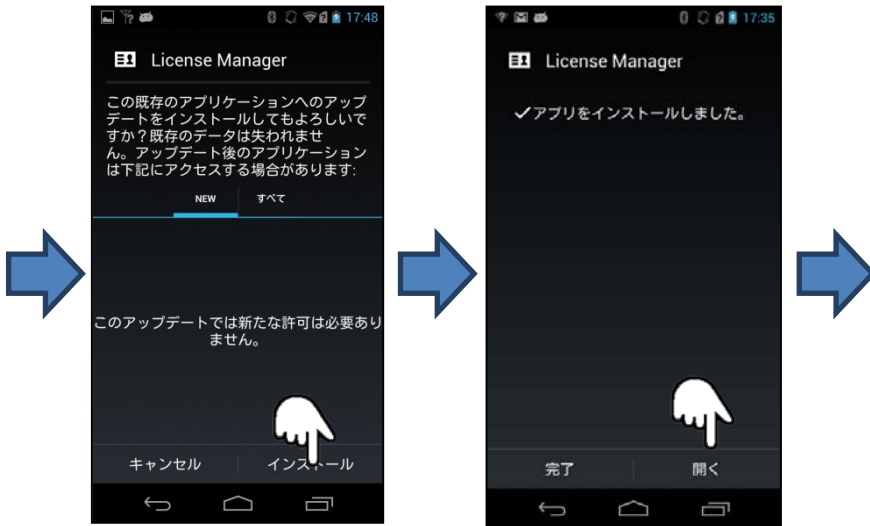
17:48

License Manager

この既存のアプリケーションへのアップデートをインストールしてもよろしいですか？既存のデータは失われません。アップデート後のアプリケーションは下記にアクセスする場合があります:

NEW　すべて

このアップデートでは新たな許可は必要ありません。

キャンセル　インストール

17:35

License Manager

✓アプリをインストールしました。

完了　開く